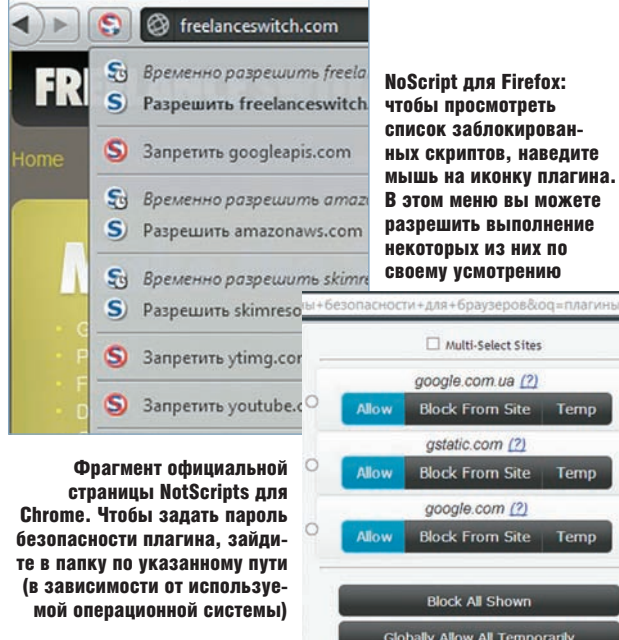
freelanceswitch.com

FR

Home

Временно разрешить freela

Разрешить freelanceswitch

Запретить googleapis.com

Временно разрешить amaz

Разрешить amazonaws.com

Временно разрешить skimr

Разрешить skimreso

Запретить ytimg.cor

Запретить youtube.c

NoScript для Firefox: чтобы просмотреть список заблокированных скриптов, наведите мышь на иконку плагина. В этом меню вы можете разрешить выполнение некоторых из них по своему усмотрению

ы+безопасности+для+браузеров&oq=плагины

Multi-Select Sites

google.com.ua (?)

Allow | Block From Site | Temp

gstatic.com (?)

Allow | Block From Site | Temp

google.com (?)

Allow | Block From Site | Temp

Block All Shown

Globally Allow All Temporarily

Фрагмент официальной страницы NotScripts для Chrome. Чтобы задать пароль безопасности плагина, зайдите в папку по указанному пути (в зависимости от используемой операционной системы)